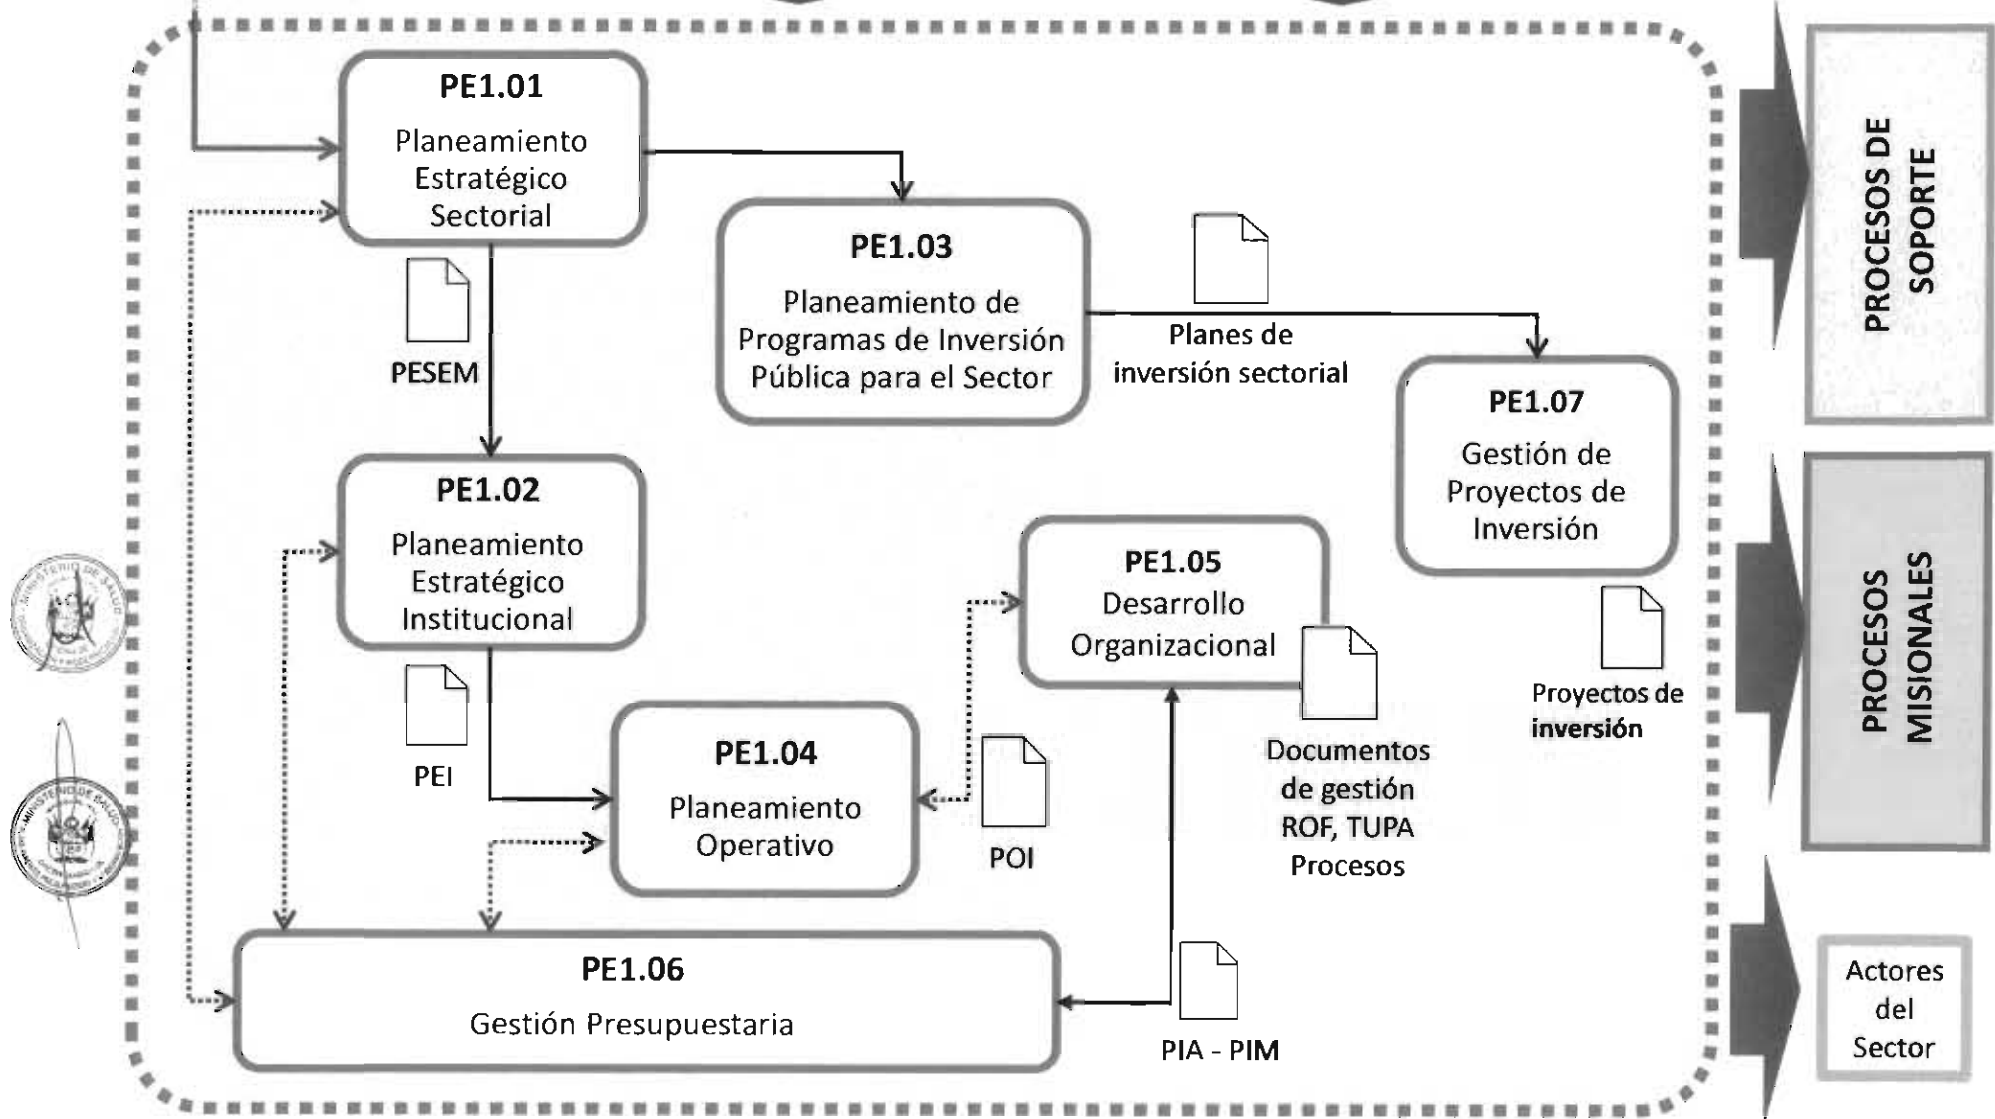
PE1.01
Planeamiento Estratégico Sectorial

PESEM

PE1.03
Planeamiento de Programas de Inversión Pública para el Sector

Planes de inversión sectorial

PE1.07
Gestión de Proyectos de Inversión

Proyectos de inversión

PE1.02
Planeamiento Estratégico Institucional

PEI

PE1.05
Desarrollo Organizacional

Documentos de gestión ROF, TUPA Procesos

PE1.04
Planeamiento Operativo

POI

PE1.06
Gestión Presupuestaria

PIA - PIM

PROCESOS DE SOPORTE

PROCESOS MISIONALES

Actores del Sector